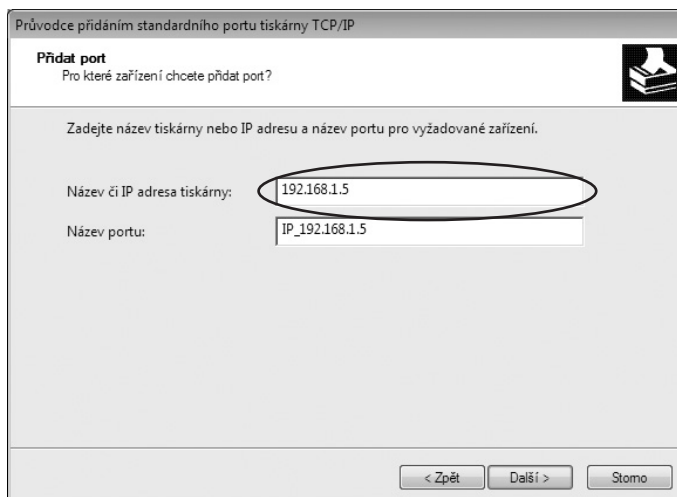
Průvodce přidáním standardního portu tiskárny TCP/IP

Přidat port
Pro které zařízení chcete přidat port?

Zadejte název tiskárny nebo IP adresu a název portu pro vyžadované zařízení.

Název či IP adresa tiskárny: 192.168.1.5

Název portu: IP_192.168.1.5

< Zpět | Další > | Storno